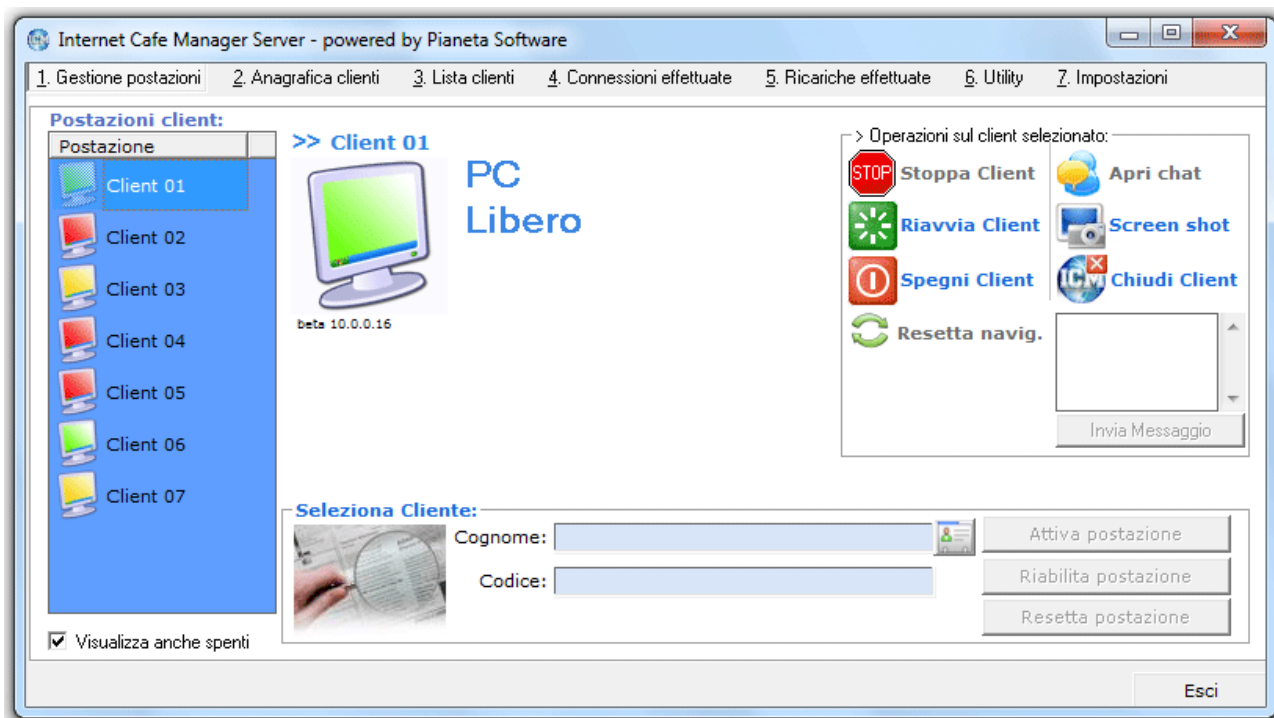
Internet Cafe Manager Server - powered by Pianeta Software

1. Gestione postazioni 2. Anagrafica clienti 3. Lista clienti 4. Connessioni effettuate 5. Ricariche effettuate 6. Utility 7. Impostazioni

Postazioni client:

Postazione

Client 01
Client 02
Client 03
Client 04
Client 05
Client 06
Client 07

Visualizza anche spenti

>> Client 01

PC
Libero

beta 10.0.0.16

> Operazioni sul client selezionato:

STOP Stoppa Client
Apri chat
Riavvia Client
Screen shot
Spegni Client
ICM Chiudi Client
Resetta navig.

Invia Messaggio

Seleziona Cliente:

Cognome:
Codice:

Attiva postazione
Riabilita postazione
Resetta postazione

Esci